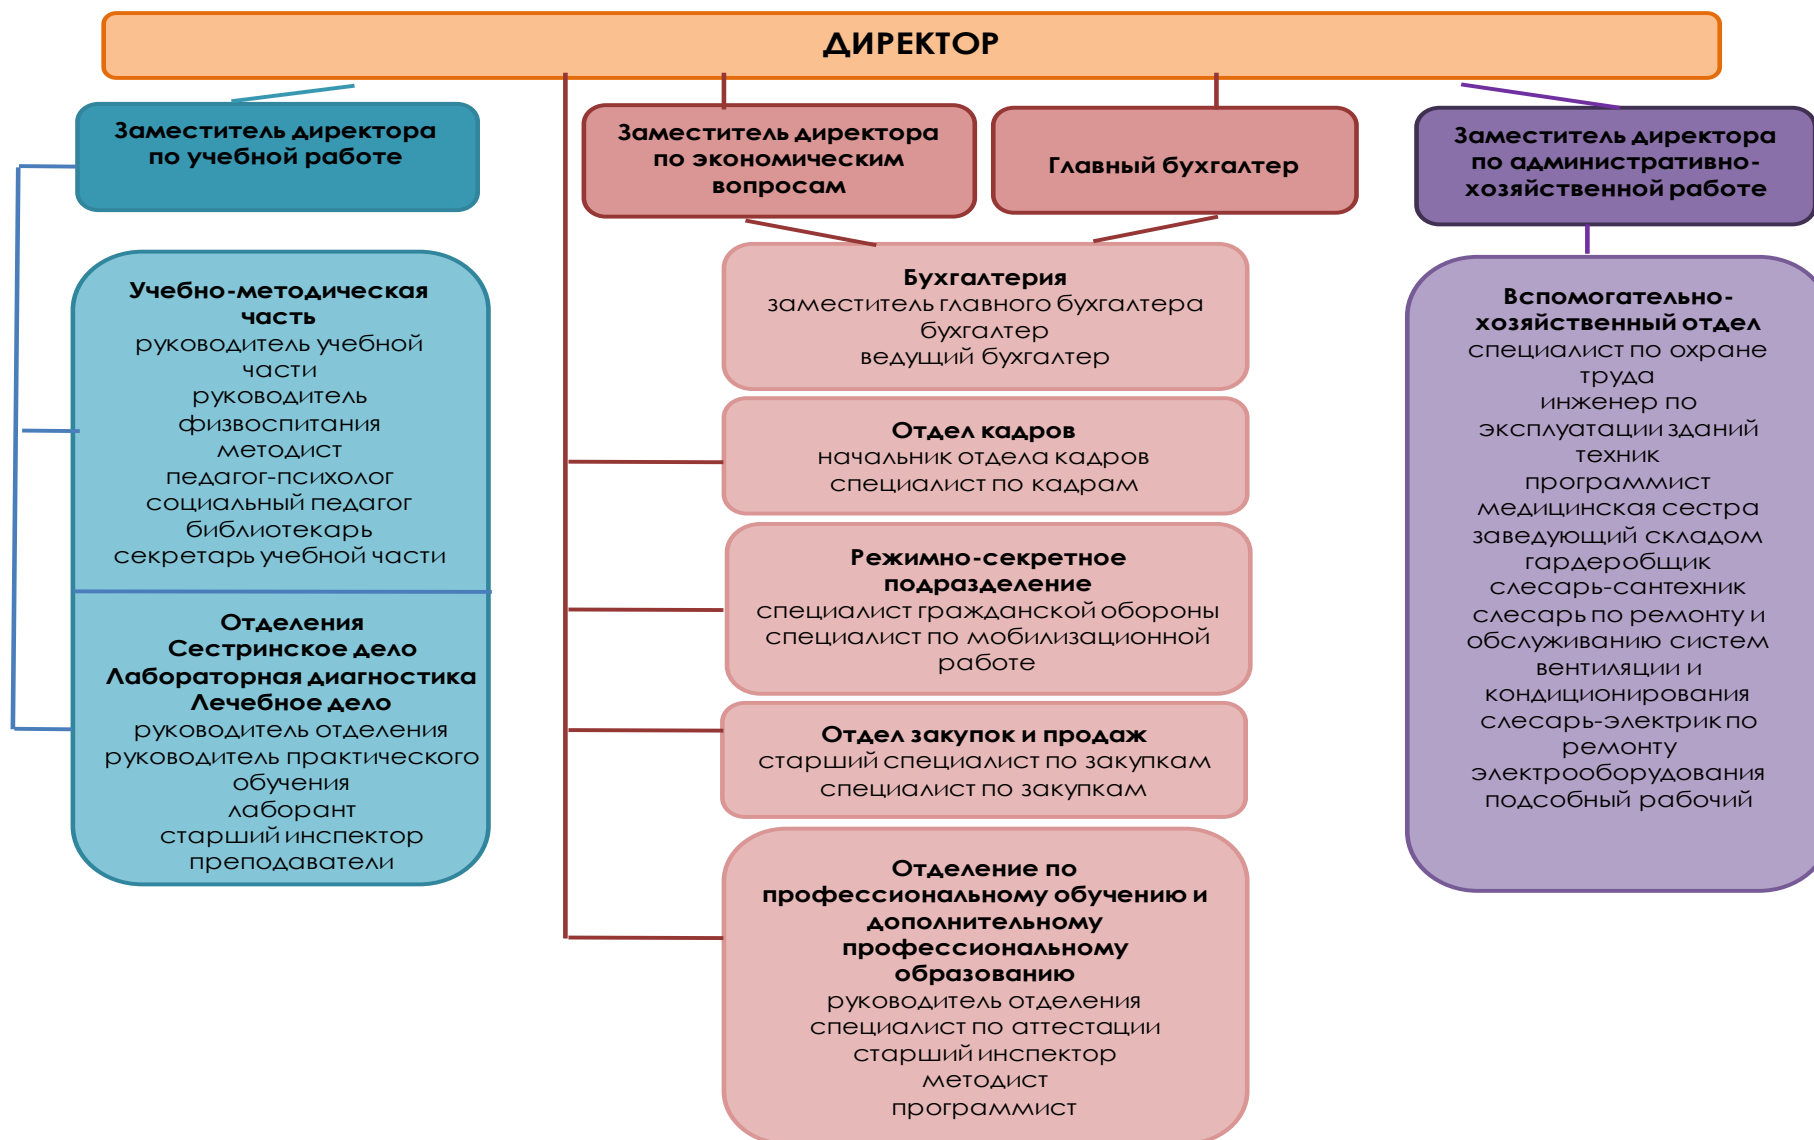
ДИРЕКТОР

Заместитель директора по учебной работе

Заместитель директора по экономическим вопросам

Главный бухгалтер

Заместитель директора по административно-хозяйственной работе

Учебно-методическая часть
руководитель учебной части
руководитель физвоспитания
методист
педагог-психолог
социальный педагог
библиотекарь
секретарь учебной части

Отделения
Сестринское дело
Лабораторная диагностика
Лечебное дело
руководитель отделения
руководитель практического обучения
лаборант
старший инспектор
преподаватели

Бухгалтерия
заместитель главного бухгалтера
бухгалтер
ведущий бухгалтер

Отдел кадров
начальник отдела кадров
специалист по кадрам

Режимно-секретное подразделение
специалист гражданской обороны
специалист по мобилизационной работе

Отдел закупок и продаж
старший специалист по закупкам
специалист по закупкам

Отделение по профессиональному обучению и дополнительному профессиональному образованию
руководитель отделения
специалист по аттестации
старший инспектор
методист
программист

Вспомогательно-хозяйственный отдел
специалист по охране труда
инженер по эксплуатации зданий
техник
программист
медицинская сестра
заведующий складом
гардеробщик
слесарь-сантехник
слесарь по ремонту и обслуживанию систем вентиляции и кондиционирования
слесарь-электрик по ремонту электрооборудования
подсобный рабочий